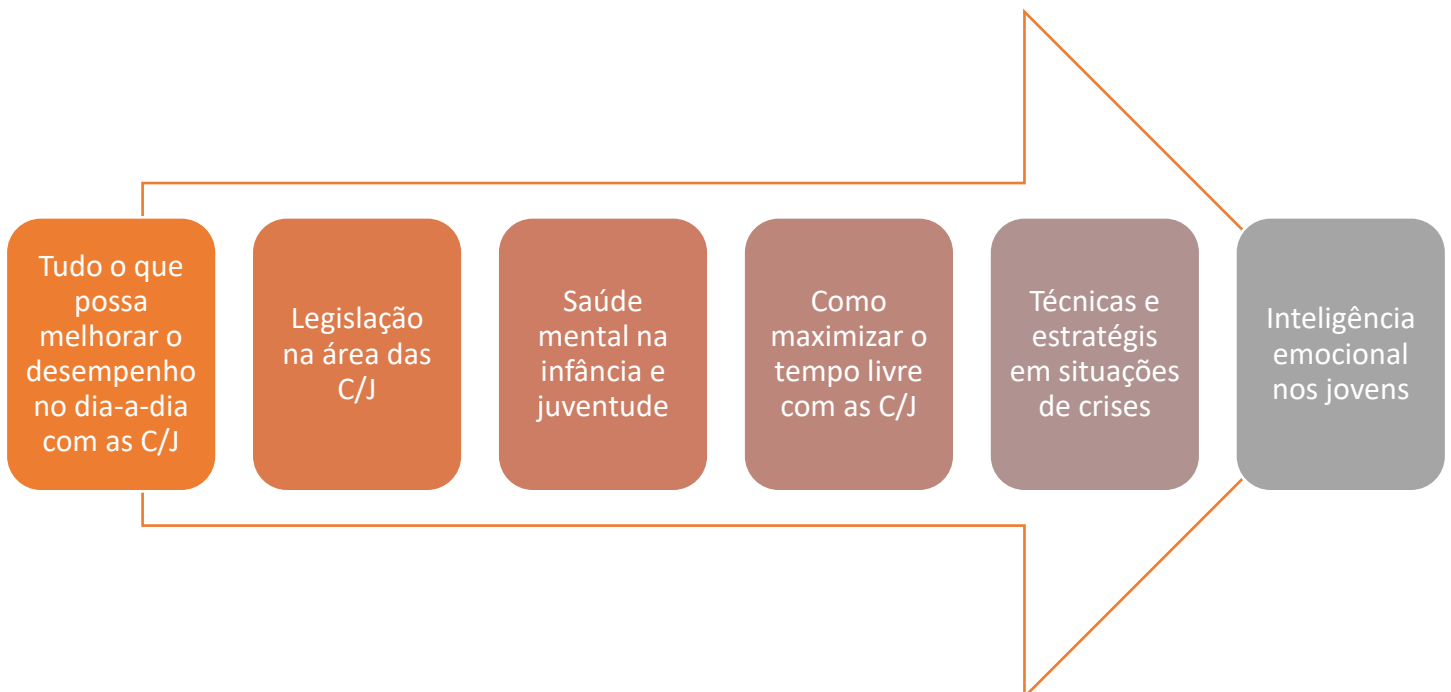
Tudo o que possa melhorar o desempenho no dia-a-dia com as C/J

Legislação na área das C/J

Saúde mental na infância e juventude

Como maximizar o tempo livre com as C/J

Técnicas e estratégis em situações de crises

Inteligência emocional nos jovens